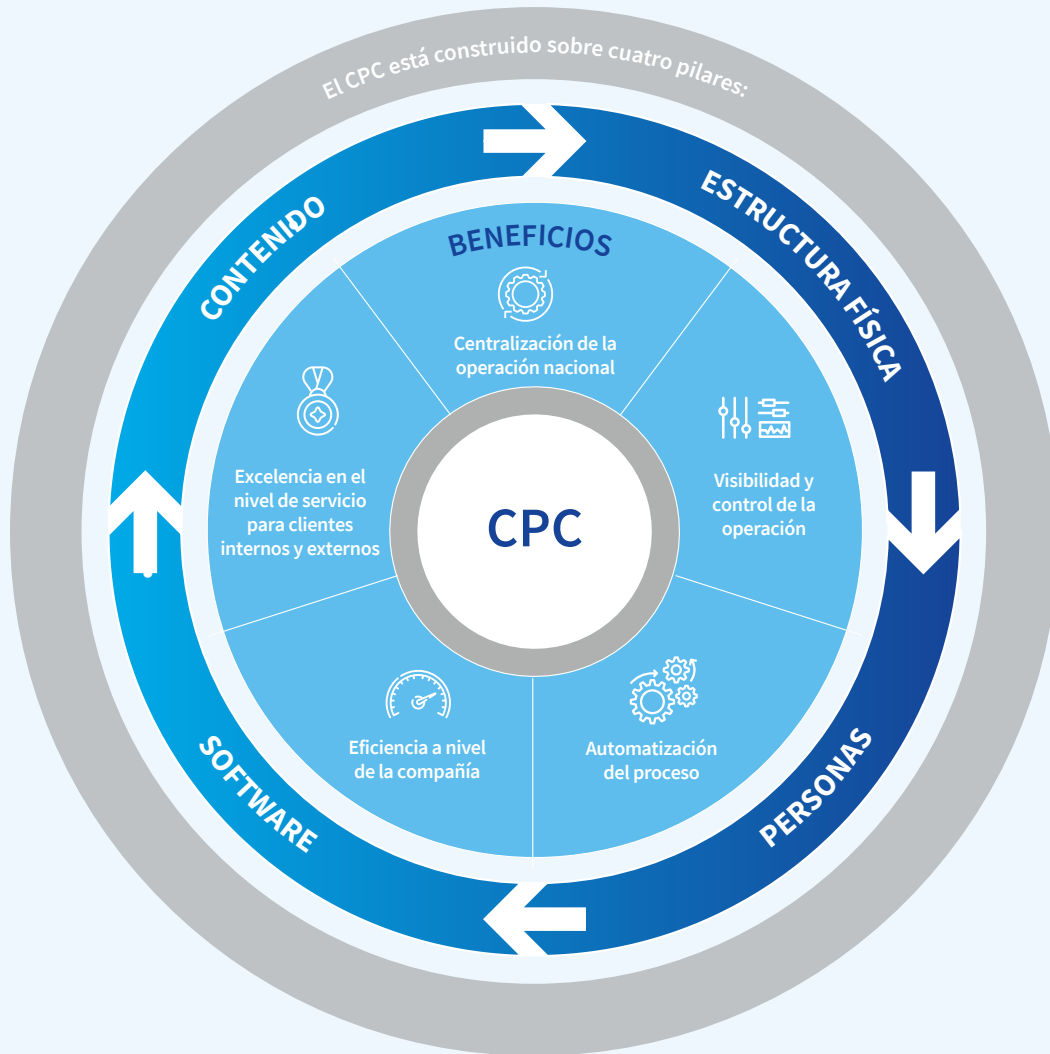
El CPC está construido sobre cuatro pilares:

ESTRUCTURA FÍSICA

PERSONAS

SOFTWARE

CONTENIDO

BENEFICIOS

Centralización de la operación nacional

Visibilidad y control de la operación

Automatización del proceso

Eficiencia a nivel de la compañía

Excelencia en el nivel de servicio para clientes internos y externos

CPC